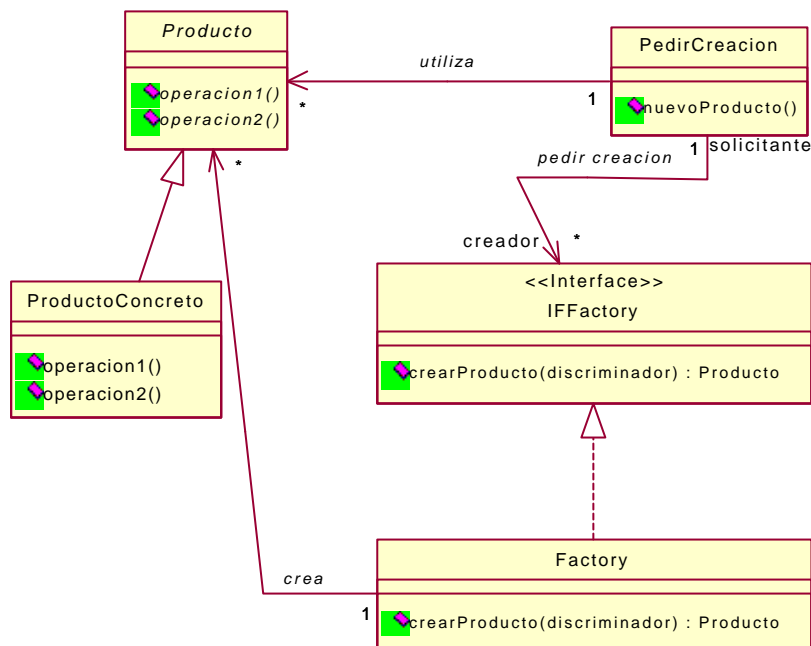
Producto

operacion1()
operacion2()

utiliza

*

1

PedirCreacion

nuevoProducto()

*

pedir creacion

1 solicitante

creador

*

<<Interface>>
IFFactory

crearProducto(discriminador) : Producto

ProductoConcreto

operacion1()
operacion2()

crea

1

Factory

crearProducto(discriminador) : Producto